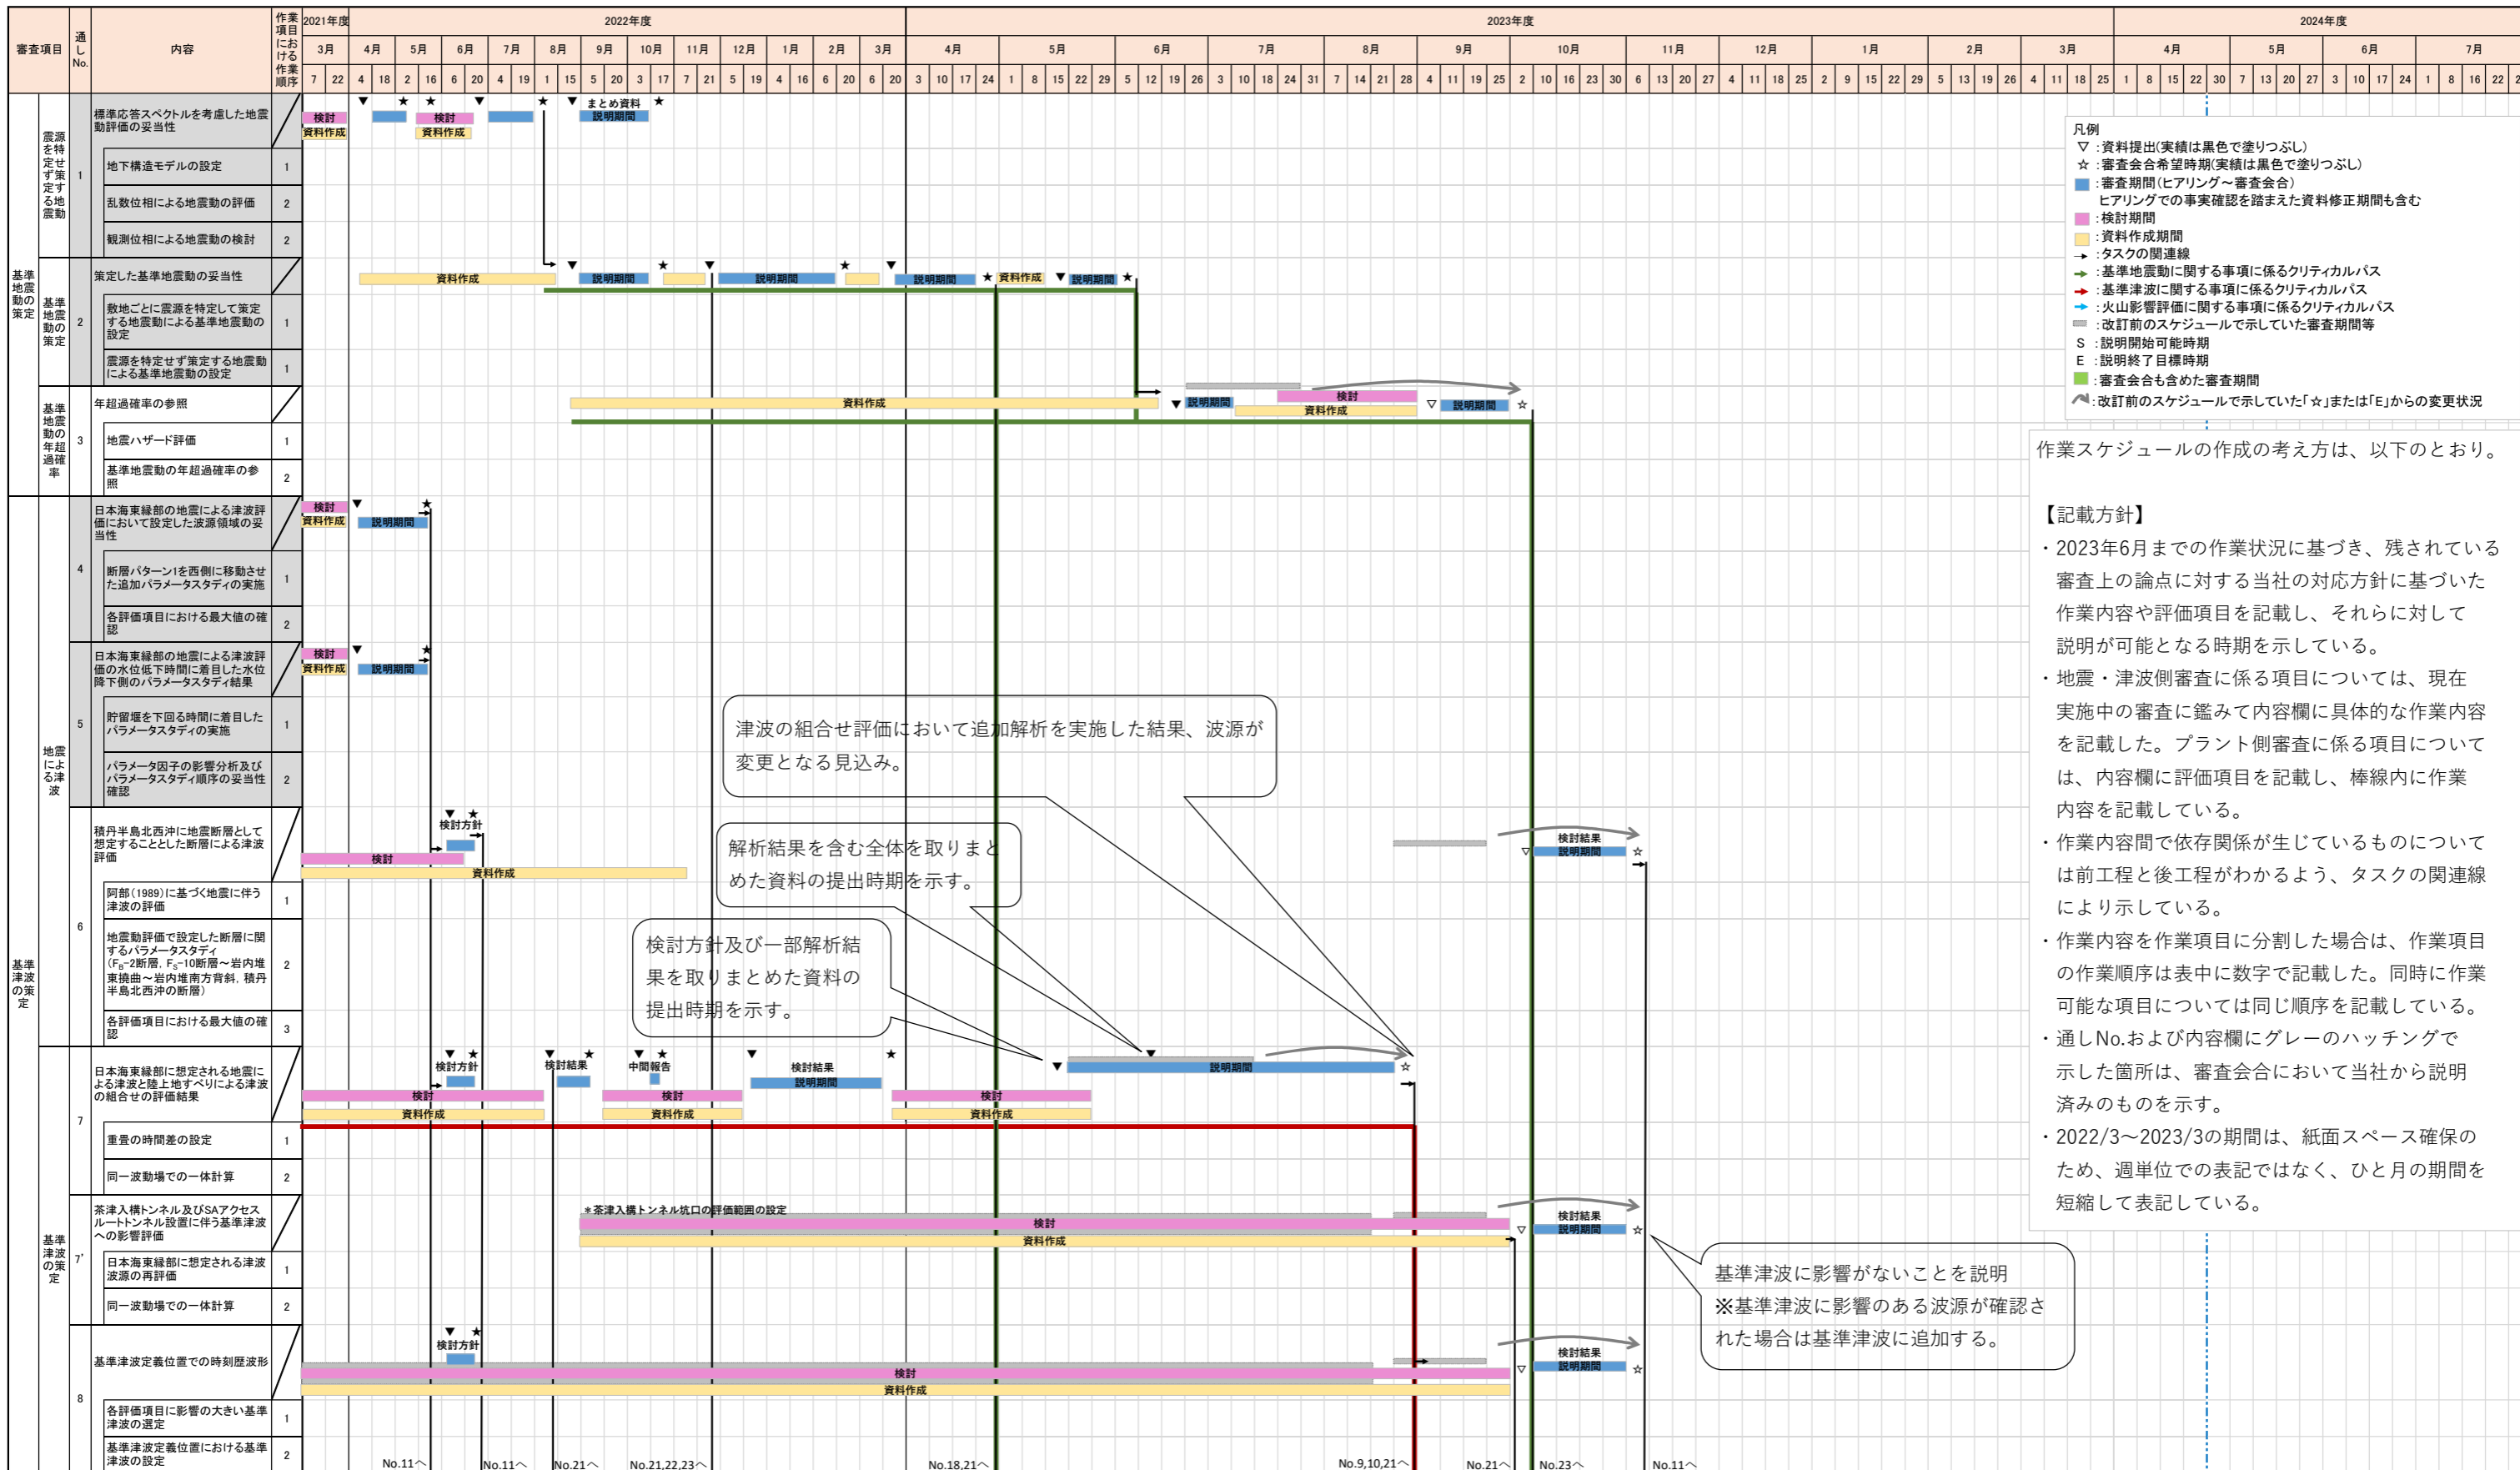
| 審査項目 | | 通しNo. | 内容 | 作業項目における作業順序 |
|---|---|---|---|---|
| 基準地震動の策定 | 震源を特定せず策定する地震動 | 1 | 標準応答スペクトルを考慮した地震動評価の妥当性 | |
| | | | 地下構造モデルの設定 | 1 |
| | | | 乱数位相による地震動の評価 | 2 |
| | | | 観測位相による地震動の検討 | 2 |
| | 基準地震動の策定 | 2 | 策定した基準地震動の妥当性 | |
| | | | 敷地ごとに震源を特定して策定する地震動による基準地震動の設定 | 1 |
| | | | 震源を特定せず策定する地震動による基準地震動の設定 | 1 |
| | 基準地震動の年超過確率 | 3 | 年超過確率の参照 | |
| | | | 地震ハザード評価 | 1 |
| | | | 基準地震動の年超過確率の参照 | 2 |
| 基準津波の策定 | 地震による津波 | 4 | 日本海東縁部の地震による津波評価において設定した波源領域の妥当性 | |
| | | | 断層パターン1を西側に移動させた追加パラメータスタディの実施 | 1 |
| | | | 各評価項目における最大値の確認 | 2 |
| | | 5 | 日本海東縁部の地震による津波評価の水位低下時間に着目した水位降下側のパラメータスタディ結果 | |
| | | | 貯留堰を下回る時間に着目したパラメータスタディの実施 | 1 |
| | | | パラメータ因子の影響分析及びパラメータスタディ順序の妥当性確認 | 2 |
| | | 6 | 積丹半島北西沖に地震断層として想定することとした断層による津波評価 | |
| | | | 阿部(1989)に基づく地震に伴う津波の評価 | 1 |
| | | | 地震動評価で設定した断層に関するパラメータスタディ($F_B$-2断層, $F_S$-10断層～岩内堆東撓曲～岩内堆南方背斜, 積丹半島北西沖の断層) | 2 |
| | | | 各評価項目における最大値の確認 | 3 |
| | 基準津波の策定 | 7 | 日本海東縁部に想定される地震による津波及び陸上地すべりによる津波の組合せの評価結果 | |
| | | | 重畳の時間差の設定 | 1 |
| | | | 同一波動場での一体計算 | 2 |
| | | 7' | 茶津入構トンネル及びSAアクセスルートトンネル設置に伴う基準津波への影響評価 | |
| | | | 日本海東縁部に想定される津波波源の再評価 | 1 |
| | | | 同一波動場での一体計算 | 2 |
| | | 8 | 基準津波定義位置での時刻歴波形 | |
| | | | 各評価項目に影響の大きい基準津波の選定 | 1 |
| | | | 基準津波定義位置における基準津波の設定 | 2 |

2021年度 3月 7 22
2022年度 4月 4 18 5月 2 16 6月 6 20 7月 4 19 8月 1 15 9月 5 20 10月 3 17 11月 7 21 12月 5 19 1月 4 16 2月 6 20 3月 6 20
2023年度 4月 3 10 17 24 5月 1 8 15 22 29 6月 5 12 19 26 7月 3 10 18 24 31 8月 7 14 21 28 9月 4 11 19 25 10月 2 10 16 23 30 11月 6 13 20 27 12月 4 11 18 25 1月 2 9 15 22 29 2月 5 13 19 26 3月 4 11 18 25
2024年度 4月 1 8 15 22 30 5月 7 13 20 27 6月 3 10 17 24 7月 1 8 16 22

検討 資料作成 検討 資料作成 まとめ資料 説明期間
資料作成 説明期間 説明期間 説明期間 資料作成 説明期間
資料作成 説明期間 検討 資料作成 説明期間
検討 資料作成 説明期間
検討 資料作成 説明期間
検討方針 検討 資料作成 検討結果 説明期間
検討方針 検討結果 中間報告 検討結果 説明期間 検討 資料作成 検討 資料作成 検討 資料作成 説明期間
＊茶津入構トンネル坑口の評価範囲の設定 検討 資料作成 検討結果 説明期間
検討方針 検討 資料作成 検討結果 説明期間
No.11へ No.11へ No.21へ No.21,22,23へ No.18,21へ No.9,10,21へ No.21へ No.23へ No.11へ

凡例
▽ :資料提出(実績は黒色で塗りつぶし)
☆ :審査会合希望時期(実績は黒色で塗りつぶし)
:審査期間(ヒアリング～審査会合)
ヒアリングでの事実確認を踏まえた資料修正期間も含む
:検討期間
:資料作成期間
:タスクの関連線
:基準地震動に関する事項に係るクリティカルパス
:基準津波に係るクリティカルパス
:火山影響評価に関する事項に係るクリティカルパス
:改訂前のスケジュールで示していた審査期間等
S :説明開始可能時期
E :説明終了目標時期
:審査会合も含めた審査期間
:改訂前のスケジュールで示していた「☆」または「E」からの変更状況

津波の組合せ評価において追加解析を実施した結果、波源が変更となる見込み。

解析結果を含む全体を取りまとめた資料の提出時期を示す。

検討方針及び一部解析結果を取りまとめた資料の提出時期を示す。

基準津波に影響がないことを説明
※基準津波に影響のある波源が確認された場合は基準津波に追加する。

作業スケジュールの作成の考え方は、以下のとおり。

【記載方針】
・2023年6月までの作業状況に基づき、残されている審査上の論点に対する当社の対応方針に基づいた作業内容や評価項目を記載し、それらに対して説明が可能となる時期を示している。
・地震・津波側審査に係る項目については、現在実施中の審査に鑑みて内容欄に具体的な作業内容を記載した。プラント側審査に係る項目については、内容欄に評価項目を記載し、棒線内に作業内容を記載している。
・作業内容間で依存関係が生じているものについては前工程と後工程がわかるよう、タスクの関連線により示している。
・作業内容を作業項目に分割した場合は、作業項目の作業順序は表中に数字で記載した。同時に作業可能な項目については同じ順序を記載している。
・通しNo.および内容欄にグレーのハッチングで示した箇所は、審査会合において当社から説明済みのものを示す。
・2022/3～2023/3の期間は、紙面スペース確保のため、週単位での表記ではなく、ひと月の期間を短縮して表記している。